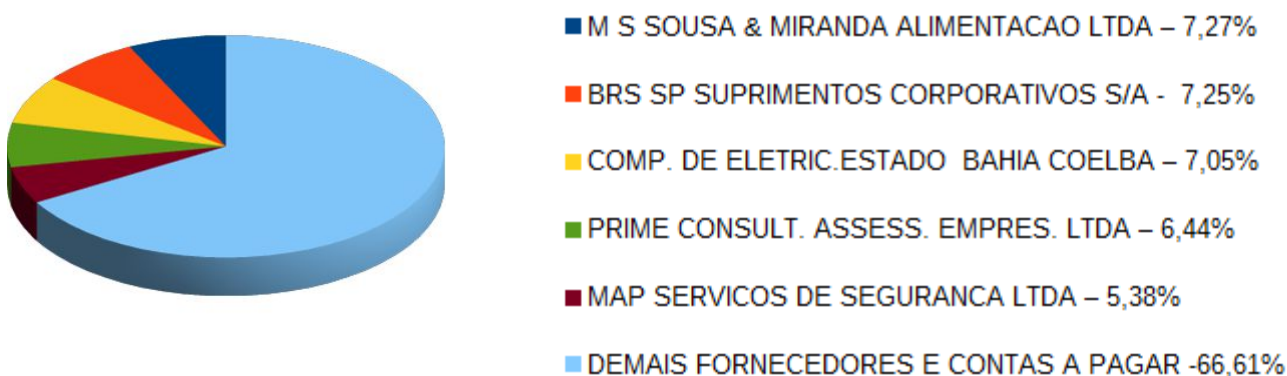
M S SOUSA & MIRANDA ALIMENTACAO LTDA – 7,27%

BRS SP SUPRIMENTOS CORPORATIVOS S/A - 7,25%

COMP. DE ELETRIC.ESTADO BAHIA COELBA – 7,05%

PRIME CONSULT. ASSESS. EMPRES. LTDA – 6,44%

MAP SERVICOS DE SEGURANCA LTDA – 5,38%

DEMAIS FORNECEDORES E CONTAS A PAGAR -66,61%